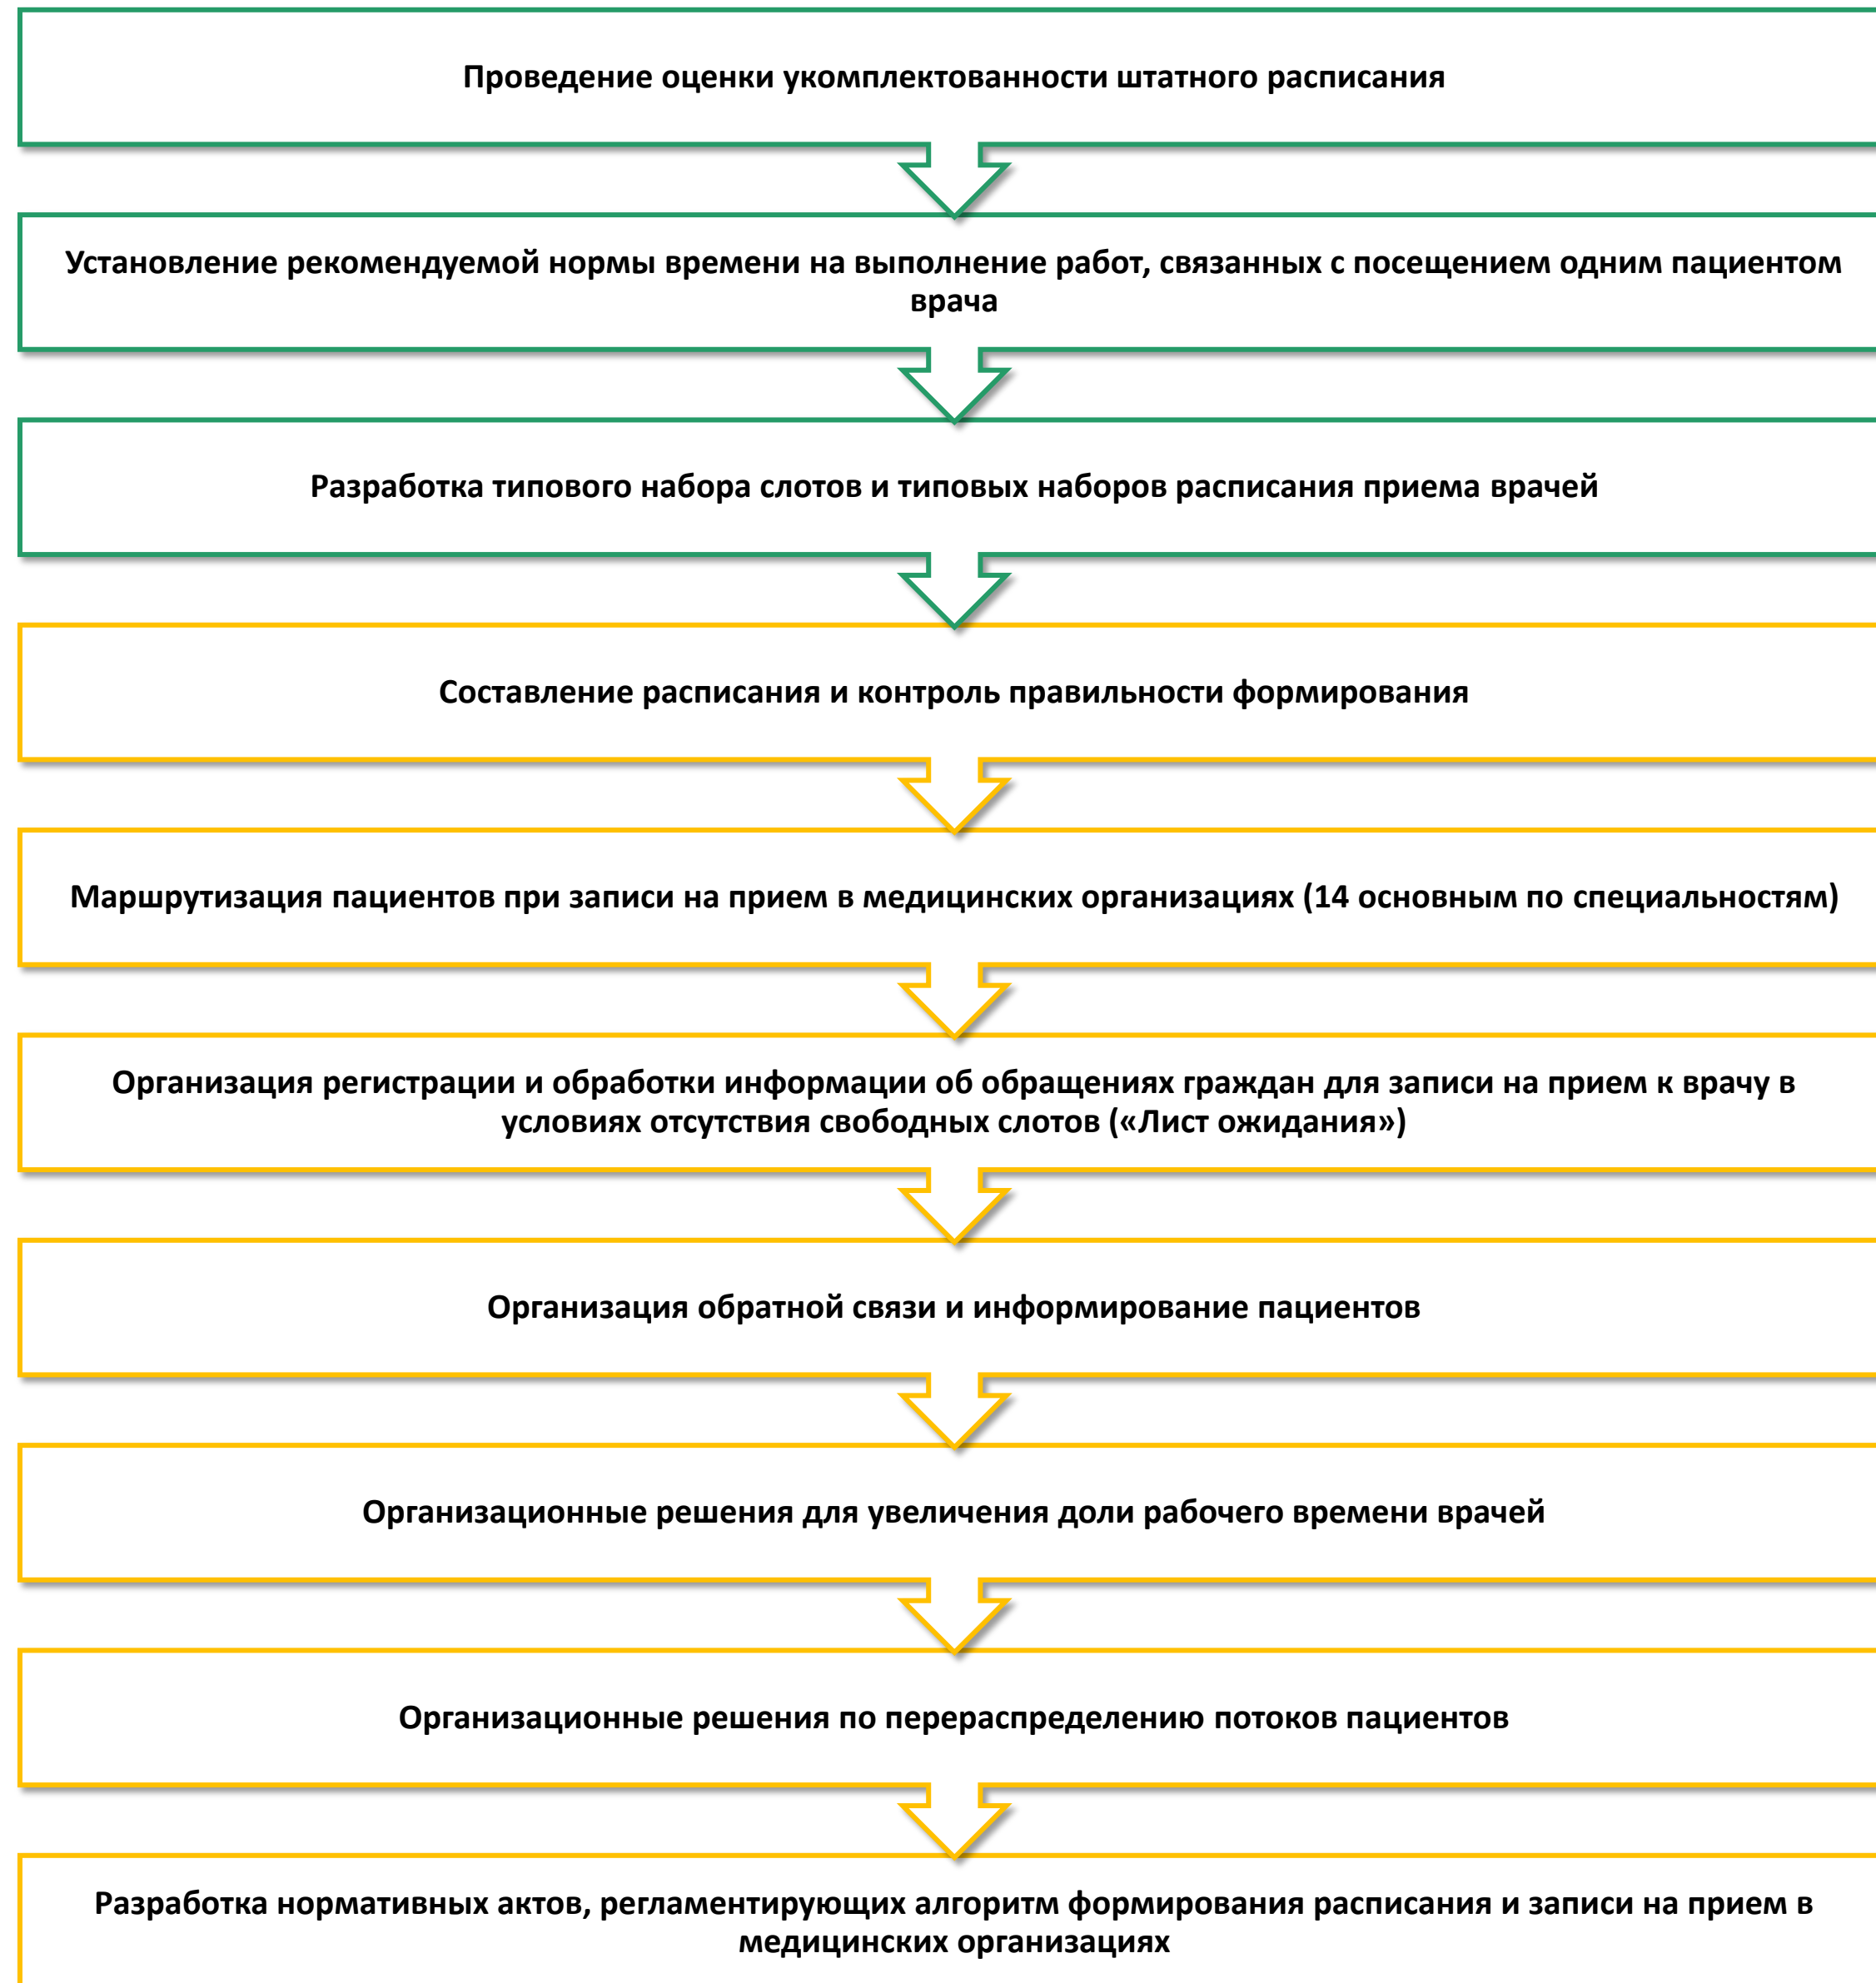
Проведение оценки укомплектованности штатного расписания

Установление рекомендуемой нормы времени на выполнение работ, связанных с посещением одним пациентом врача

Разработка типового набора слотов и типовых наборов расписания приема врачей

Составление расписания и контроль правильности формирования

Маршрутизация пациентов при записи на прием в медицинских организациях (14 основным по специальностям)

Организация регистрации и обработки информации об обращениях граждан для записи на прием к врачу в условиях отсутствия свободных слотов («Лист ожидания»)

Организация обратной связи и информирование пациентов

Организационные решения для увеличения доли рабочего времени врачей

Организационные решения по перераспределению потоков пациентов

Разработка нормативных актов, регламентирующих алгоритм формирования расписания и записи на прием в медицинских организациях